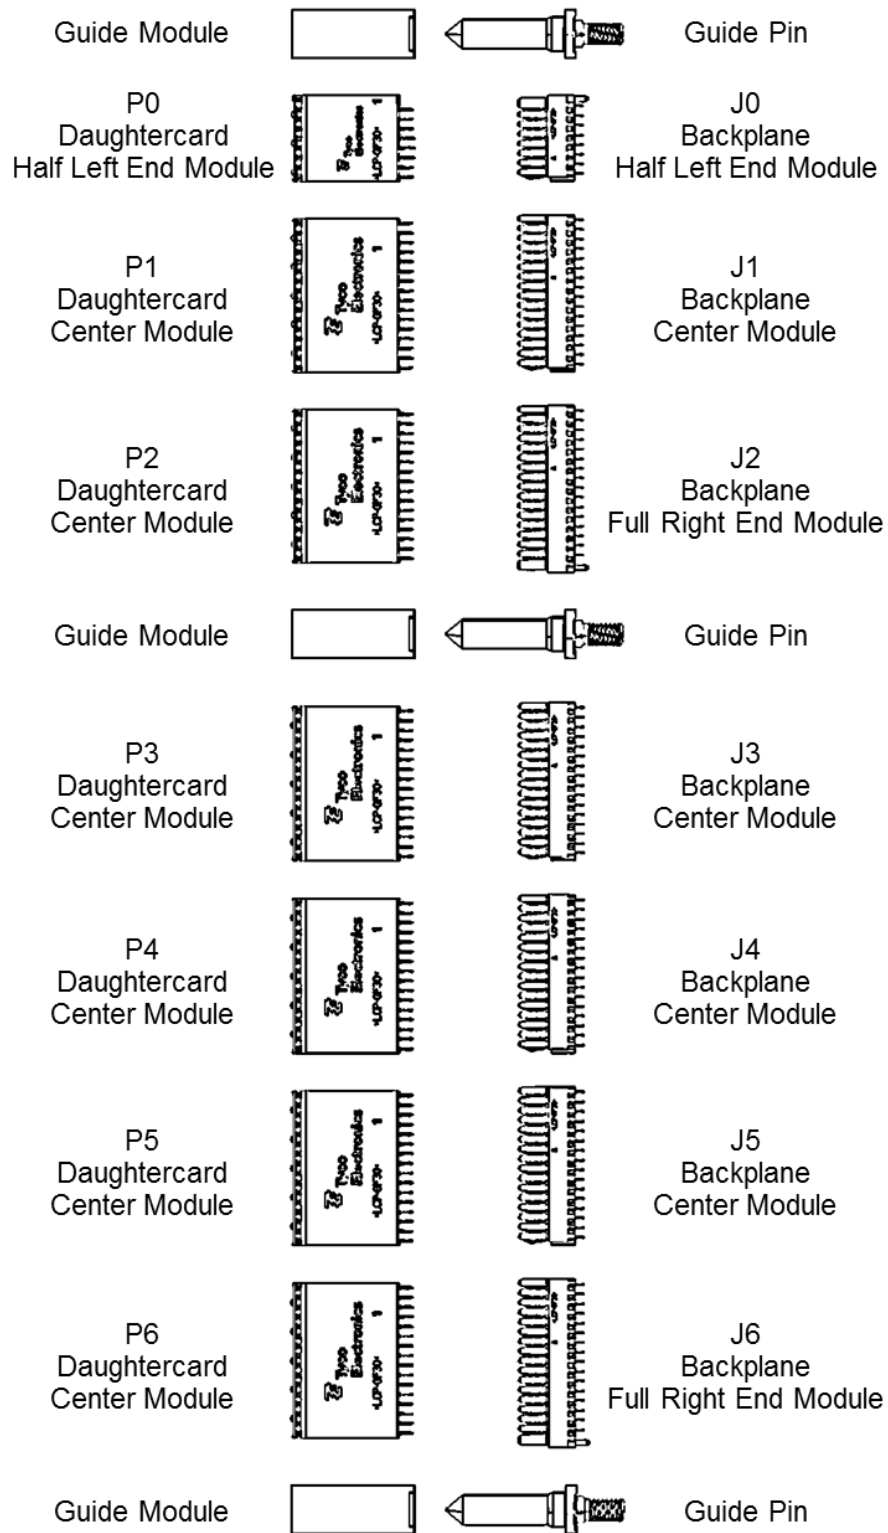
Guide Module

Guide Pin

P0
Daughtercard
Half Left End Module

J0
Backplane
Half Left End Module

P1
Daughtercard
Center Module

J1
Backplane
Center Module

P2
Daughtercard
Center Module

J2
Backplane
Full Right End Module

Guide Module

Guide Pin

P3
Daughtercard
Center Module

J3
Backplane
Center Module

P4
Daughtercard
Center Module

J4
Backplane
Center Module

P5
Daughtercard
Center Module

J5
Backplane
Center Module

P6
Daughtercard
Center Module

J6
Backplane
Full Right End Module

Guide Module

Guide Pin